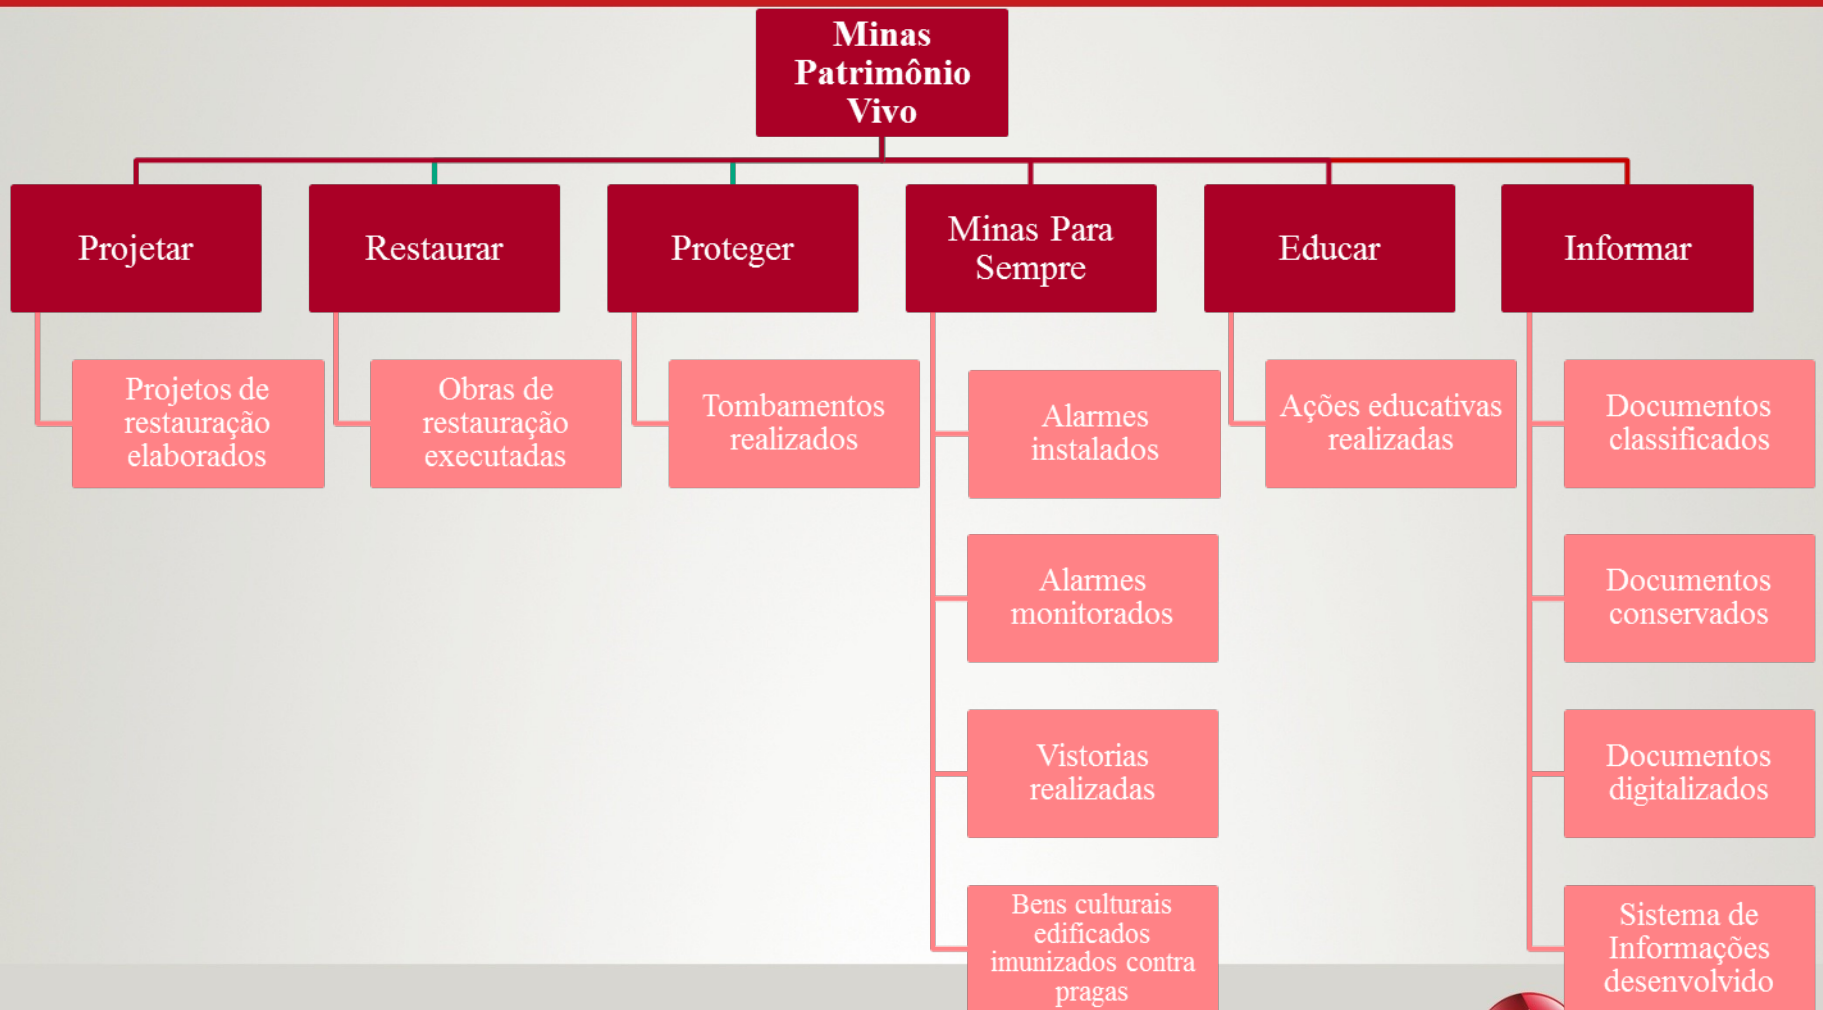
Minas Patrimônio Vivo

Projetar

Projetos de restauração elaborados

Restaurar

Obras de restauração executadas

Proteger

Tombamentos realizados

Minas Para Sempre

Alarmes instalados

Alarmes monitorados

Vistorias realizadas

Bens culturais edificados imunizados contra pragas

Educar

Ações educativas realizadas

Informar

Documentos classificados

Documentos conservados

Documentos digitalizados

Sistema de Informações desenvolvido